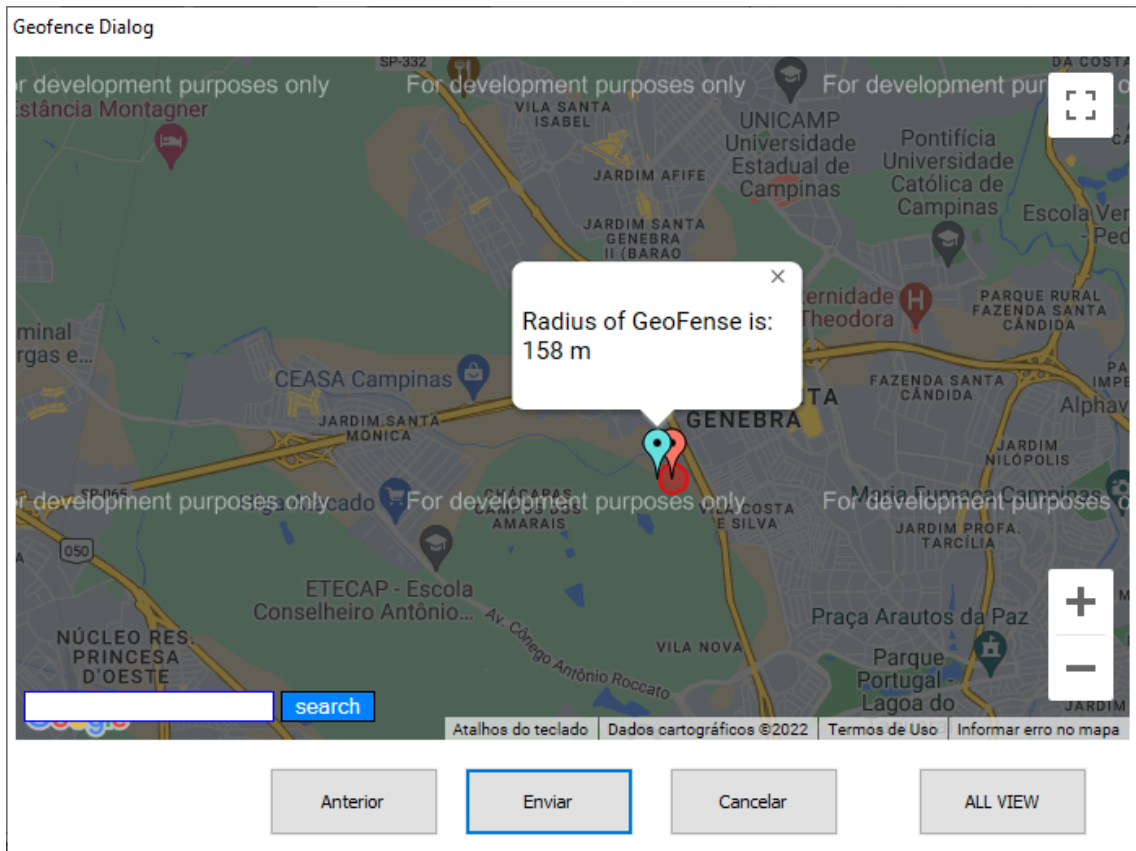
Geofence Dialog

SP-332
DA COSTA
For development purposes only
For development purposes only
For development pur
Estância Montagner
VILA SANTA ISABEL
UNICAMP Universidade Estadual de Campinas
Pontifícia Universidade Católica de Campinas
JARDIM AFIFE
JARDIM SANTA GENEBRA II (BARÃO
Escola Ver
Ped
×
Radius of GeoFense is: 158 m
ternidade Theodora
PARQUE RURAL FAZENDA SANTA CÂNDIDA
minal rgas e...
CEASA Campinas
FAZENDA SANTA CÂNDIDA
JARDIM SANTA MÔNICA
GENEBRA
Alphav
JARDIM NILÓPOLIS
SP-065
For development purposes only
For development purposes only
For development purposes o
CHÁCARAS CAMPOS DOS AMARAIS
VILA COSTA E SILVA
JARDIM PROFA. TARCÍLIA
050
ETECAP - Escola Conselheiro Antônio...
Av. Cônego Antônio Roccato
NÚCLEO RES. PRINCESA D'OESTE
VILA NOVA
Praça Arautos da Paz
Parque Portugal - Lagoa do
search
Atalhos do teclado
Dados cartográficos ©2022
Termos de Uso
Informar erro no mapa

Anterior
Enviar
Cancelar
ALL VIEW